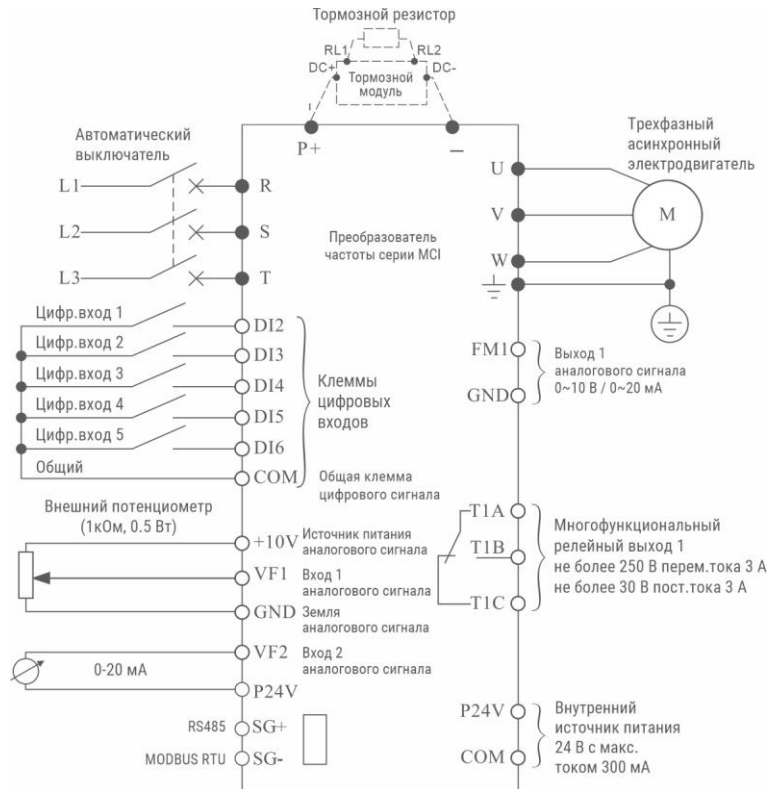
Тормозной резистор

RL1
RL2
DC+
DC-
Тормозной модуль

P+
–

Автоматический выключатель

L1
R
L2
S
L3
T

Преобразователь частоты серии MCI

Трехфазный асинхронный электродвигатель

U
V
W
M

Цифр.вход 1
DI2
Цифр.вход 2
DI3
Цифр.вход 3
DI4
Цифр.вход 4
DI5
Цифр.вход 5
DI6
Общий
COM

Клеммы цифровых входов

Общая клемма цифрового сигнала

FM1
GND
Выход 1 аналогового сигнала 0~10 В / 0~20 мА

Внешний потенциометр (1кОм, 0.5 Вт)

+10V Источник питания аналогового сигнала
VF1 Вход 1 аналогового сигнала
GND Земля аналогового сигнала
VF2 Вход 2 аналогового сигнала
0-20 мА
P24V

T1A
T1B
T1C
Многофункциональный релейный выход 1
не более 250 В перем.тока 3 А
не более 30 В пост.тока 3 А

RS485 SG+
MODBUS RTU SG-

P24V
COM
Внутренний источник питания 24 В с макс. током 300 мА